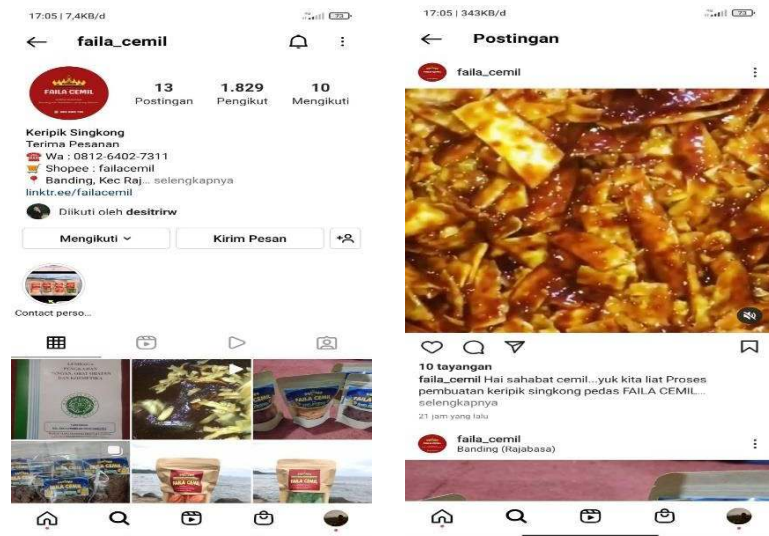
17:05 | 7,4KB/d

faila_cemil

FAILA CEMIL

13 Postingan
1.829 Pengikut
10 Mengikuti

Keripik Singkong
Terima Pesanan
☎️ Wa : 0812-6402-7311
🛒 Shopee : failacemil
📍 Banding, Kec Raj... selengkapnya
linktr.ee/failacemil

Diikuti oleh desitrirw

Mengikuti
Kirim Pesan

Contact perso...

FAILA CEMIL
FAILA CEMIL

17:05 | 343KB/d

Postingan

faila_cemil

10 tayangan
faila_cemil Hai sahabat cemil...yuk kita liat Proses pembuatan keripik singkong pedas FAILA CEMIL... selengkapnya
21 jam yang lalu

faila_cemil
Banding (Rajabasa)